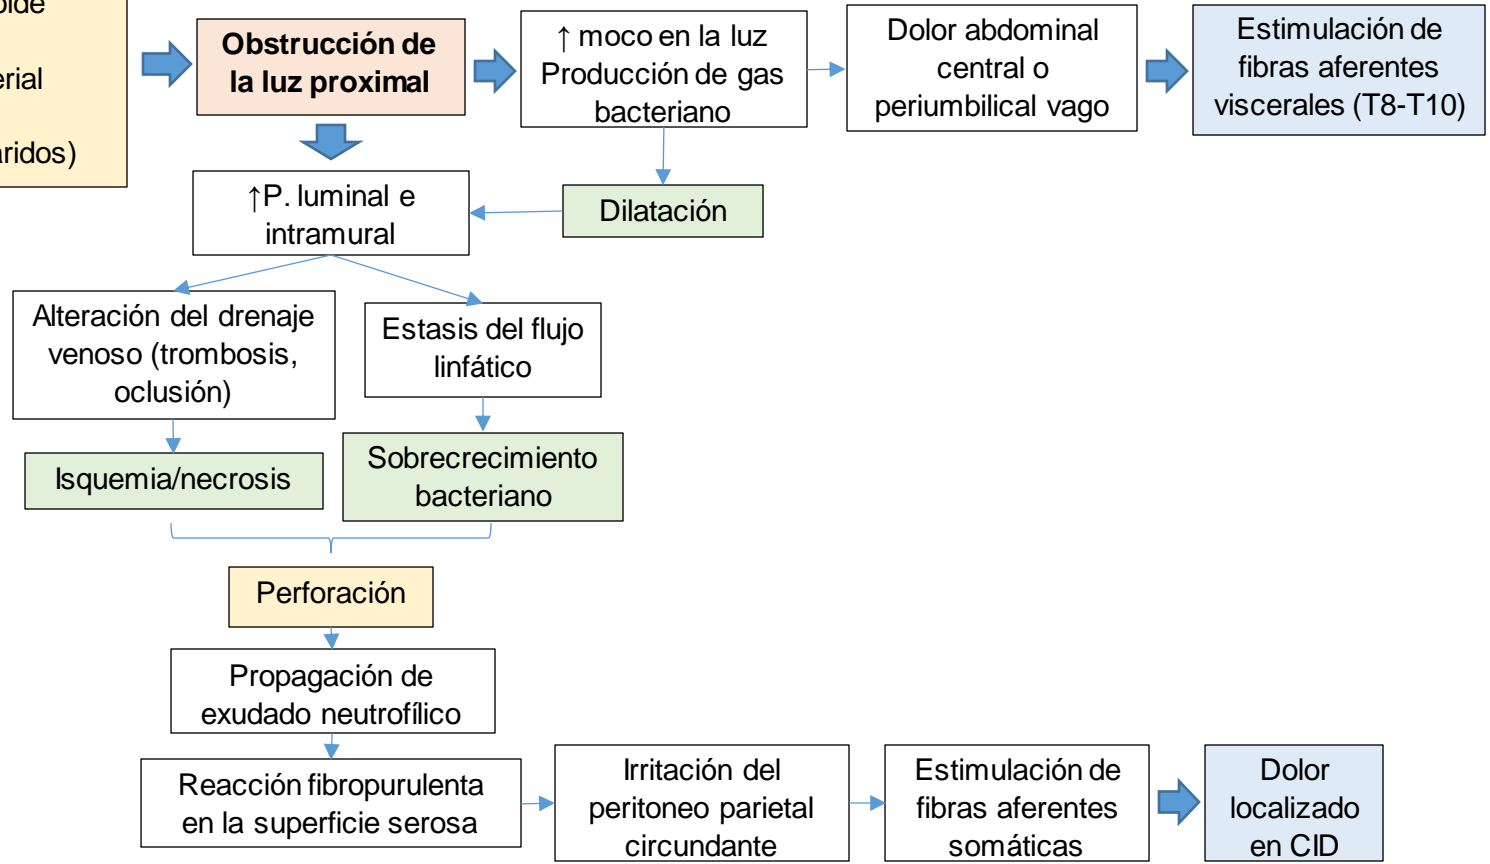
oide
erial
aridos)

Obstrucción de la luz proximal

↑ moco en la luz Producción de gas bacteriano

Dolor abdominal central o periumbilical vago

Estimulación de fibras aferentes viscerales (T8-T10)

↑P. luminal e intramural

Dilatación

Alteración del drenaje venoso (trombosis, oclusión)

Estasis del flujo linfático

Isquemia/necrosis

Sobrecrecimiento bacteriano

Perforación

Propagación de exudado neutrofílico

Reacción fibropurulenta en la superficie serosa

Irritación del peritoneo parietal circundante

Estimulación de fibras aferentes somáticas

Dolor localizado en CID